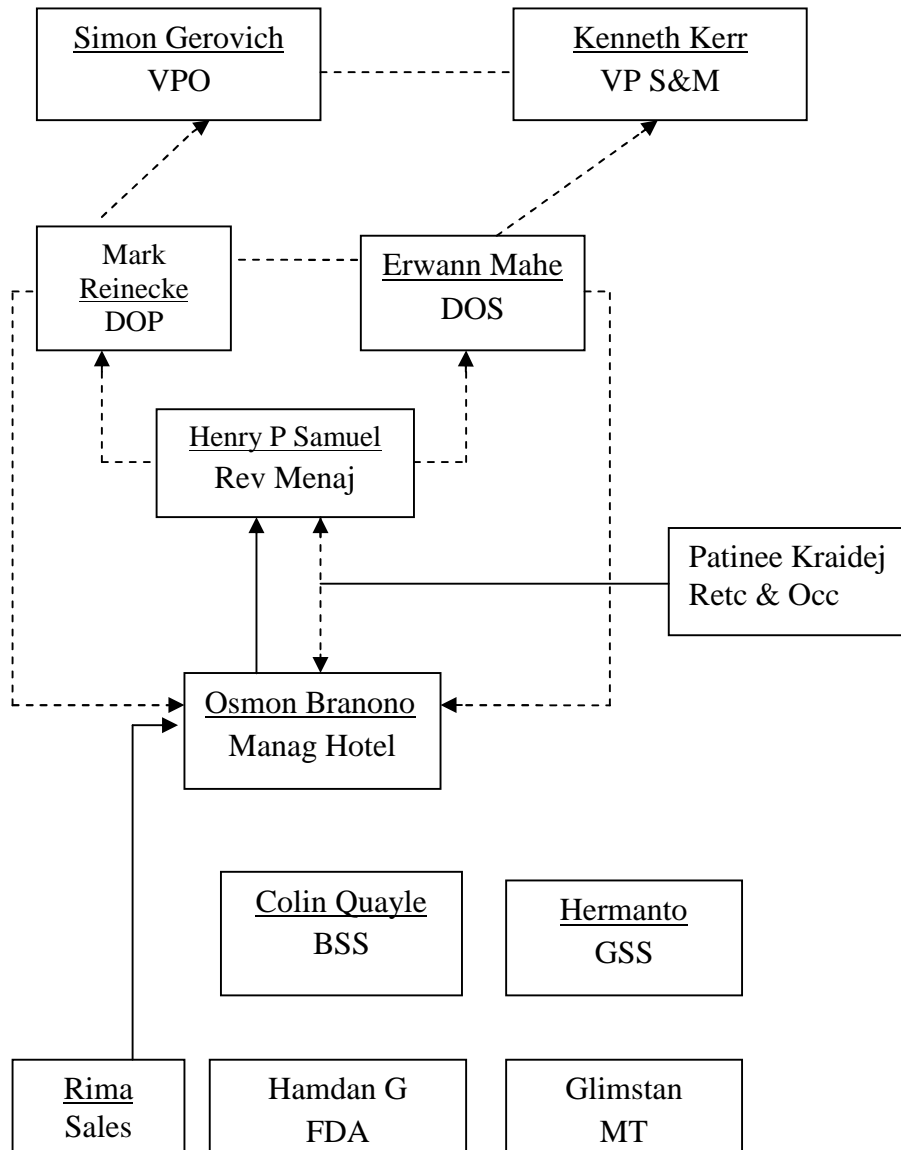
Simon Gerovich
VPO

Kenneth Kerr
VP S&M

Mark Reinecke
DOP

Erwann Mahe
DOS

Henry P Samuel
Rev Menaj

Patinee Kraidej
Retc & Occ

Osmon Branono
Manag Hotel

Colin Quayle
BSS

Hermanto
GSS

Rima
Sales

Hamdan G
FDA

Glimstan
MT